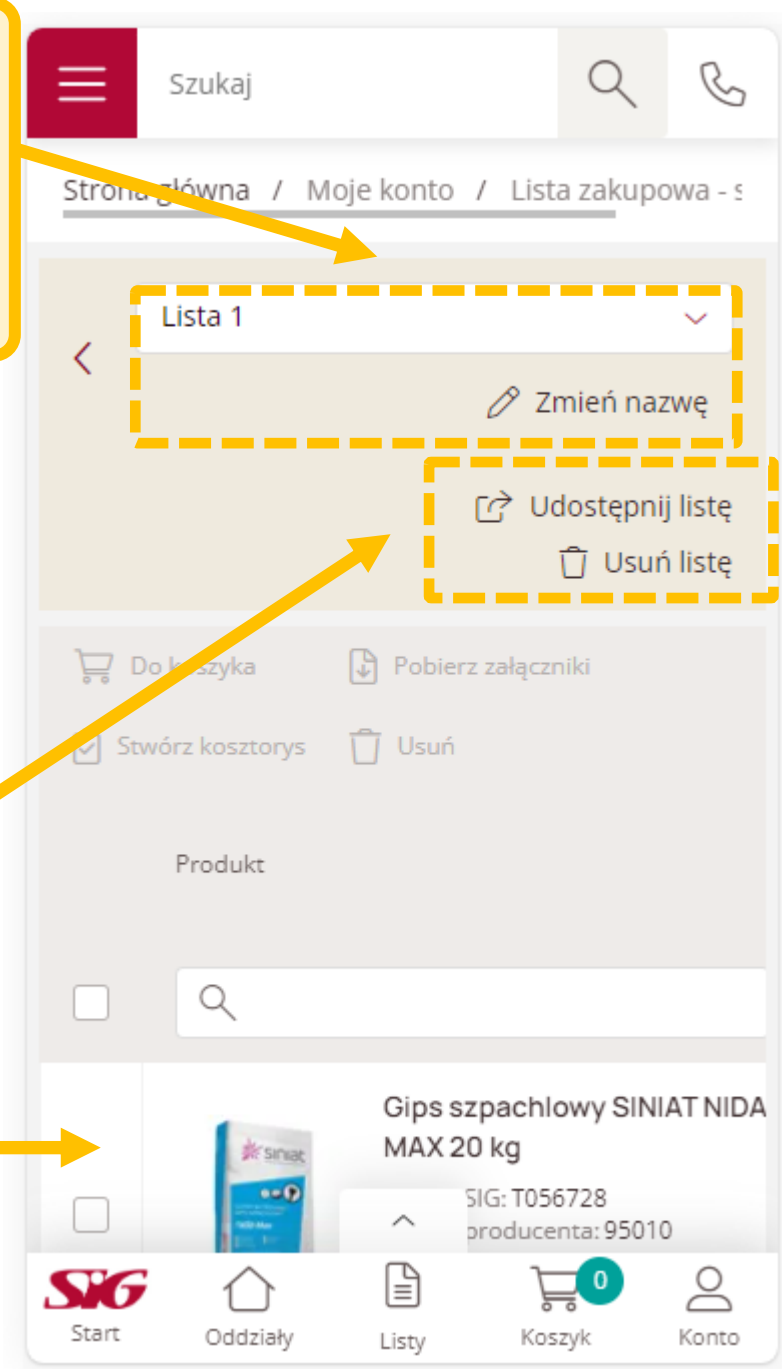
Szukaj

Strona główna / Moje konto / Lista zakupowa - s

Lista 1

Zmień nazwę

Udostępnij listę

Usuń listę

Do koszyka

Pobierz załączniki

Stwórz kosztorys

Usuń

Produkt

Gips szpachlowy SINIAT NIDA MAX 20 kg

SIG: T056728

producenta: 95010

siniat

SIG

Start

Oddziały

Listy

0

Koszyk

Konto